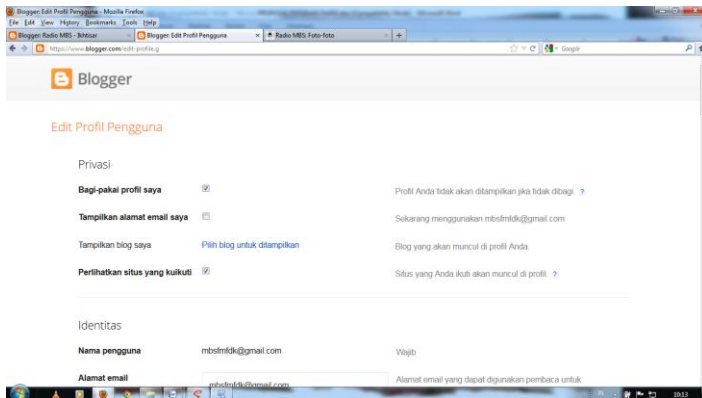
Blogger: Edit Profil Pengguna - Mozilla Firefox
File Edit View History Bookmarks Tools Help
Blogger: Radio MBS - Ikhtisar
Blogger: Edit Profil Pengguna
Radio MBS: Foto-foto
https://www.blogger.com/edit-profile.g
Google

Blogger

Edit Profil Pengguna

Privasi

Bagi-pakai profil saya
Profil Anda tidak akan ditampilkan jika tidak dibagi. ?

Tampilkan alamat email saya
Sekarang menggunakan mbsfmfdk@gmail.com

Tampilkan blog saya
Pilih blog untuk ditampilkan
Blog yang akan muncul di profil Anda.

Perlihatkan situs yang kuikuti
Situs yang Anda ikuti akan muncul di profil. ?

Identitas

Nama pengguna
mbsfmfdk@gmail.com
Wajib

Alamat email
mbsfmfdk@gmail.com
Alamat email yang dapat digunakan pembaca untuk

10:13